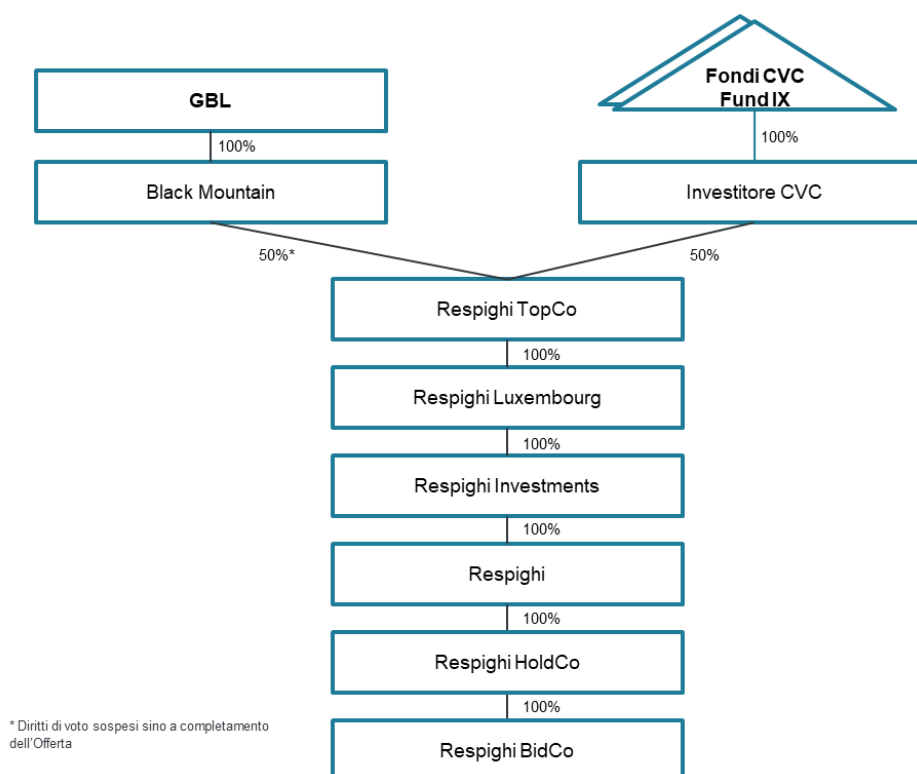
GBL

100%

Black Mountain

Fondi CVC Fund IX

100%

Investitore CVC

50%*

50%

Respighi TopCo

100%

Respighi Luxembourg

100%

Respighi Investments

100%

Respighi

100%

Respighi HoldCo

100%

Respighi BidCo

* Diritti di voto sospesi sino a completamento dell'Offerta